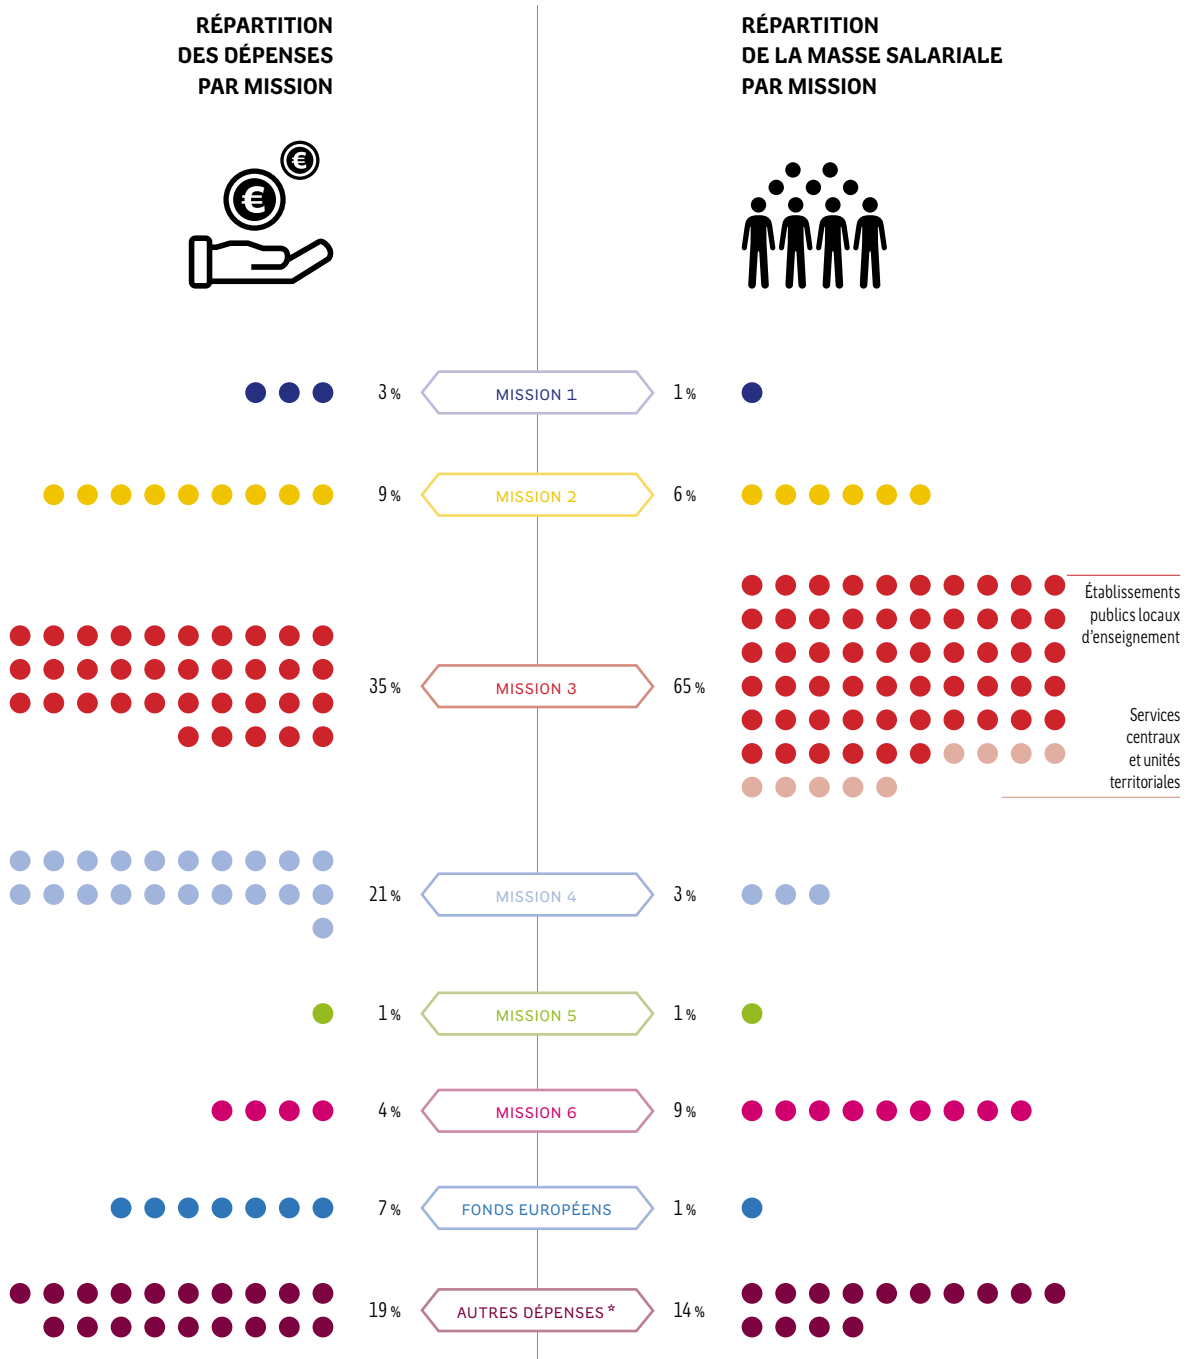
RÉPARTITION DES DÉPENSES PAR MISSION

RÉPARTITION DE LA MASSE SALARIALE PAR MISSION

3 % MISSION 1 1 %

9 % MISSION 2 6 %

Établissements publics locaux d'enseignement

35 % MISSION 3 65 %

Services centraux et unités territoriales

21 % MISSION 4 3 %

1 % MISSION 5 1 %

4 % MISSION 6 9 %

7 % FONDS EUROPÉENS 1 %

19 % AUTRES DÉPENSES * 14 %